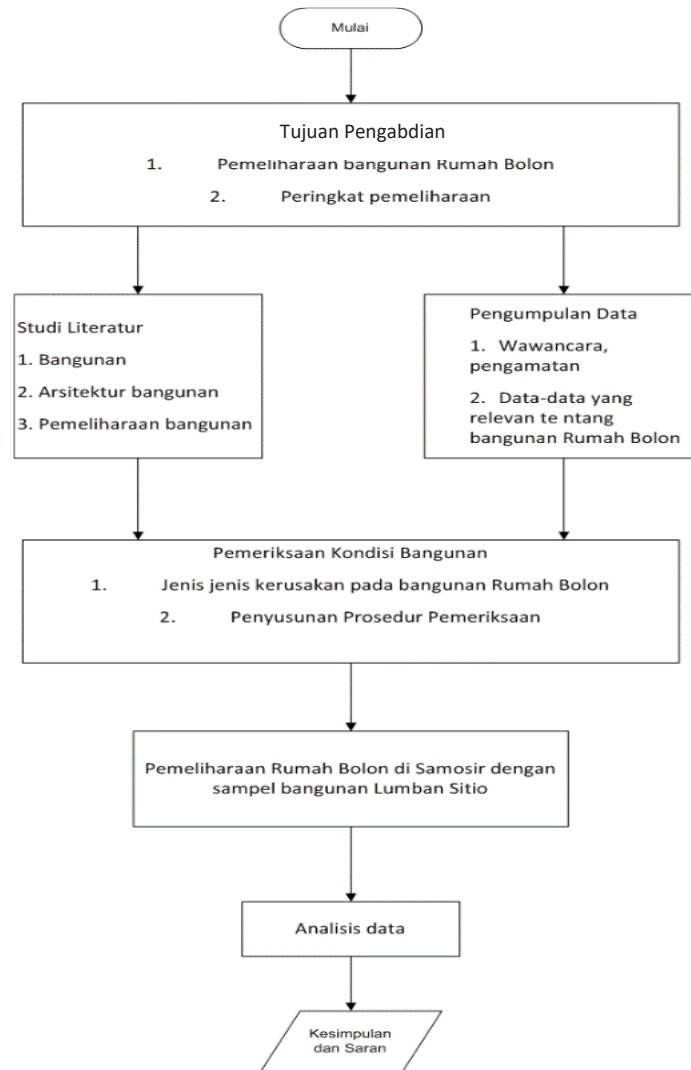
Mulai

Tujuan Pengabdian

1. Pemeliharaan bangunan Rumah Bolon

2. Peringkat pemeliharaan

Studi Literatur

1. Bangunan

2. Arsitektur bangunan

3. Pemeliharaan bangunan

Pengumpulan Data

1. Wawancara, pengamatan

2. Data-data yang relevan te ntang bangunan Rumah Bolon

Pemeriksaan Kondisi Bangunan

1. Jenis jenis kerusakan pada bangunan Rumah Bolon

2. Penyusunan Prosedur Pemeriksaan

Pemeliharaan Rumah Bolon di Samosir dengan sampel bangunan Lumban Sitio

Analisis data

Kesimpulan dan Saran